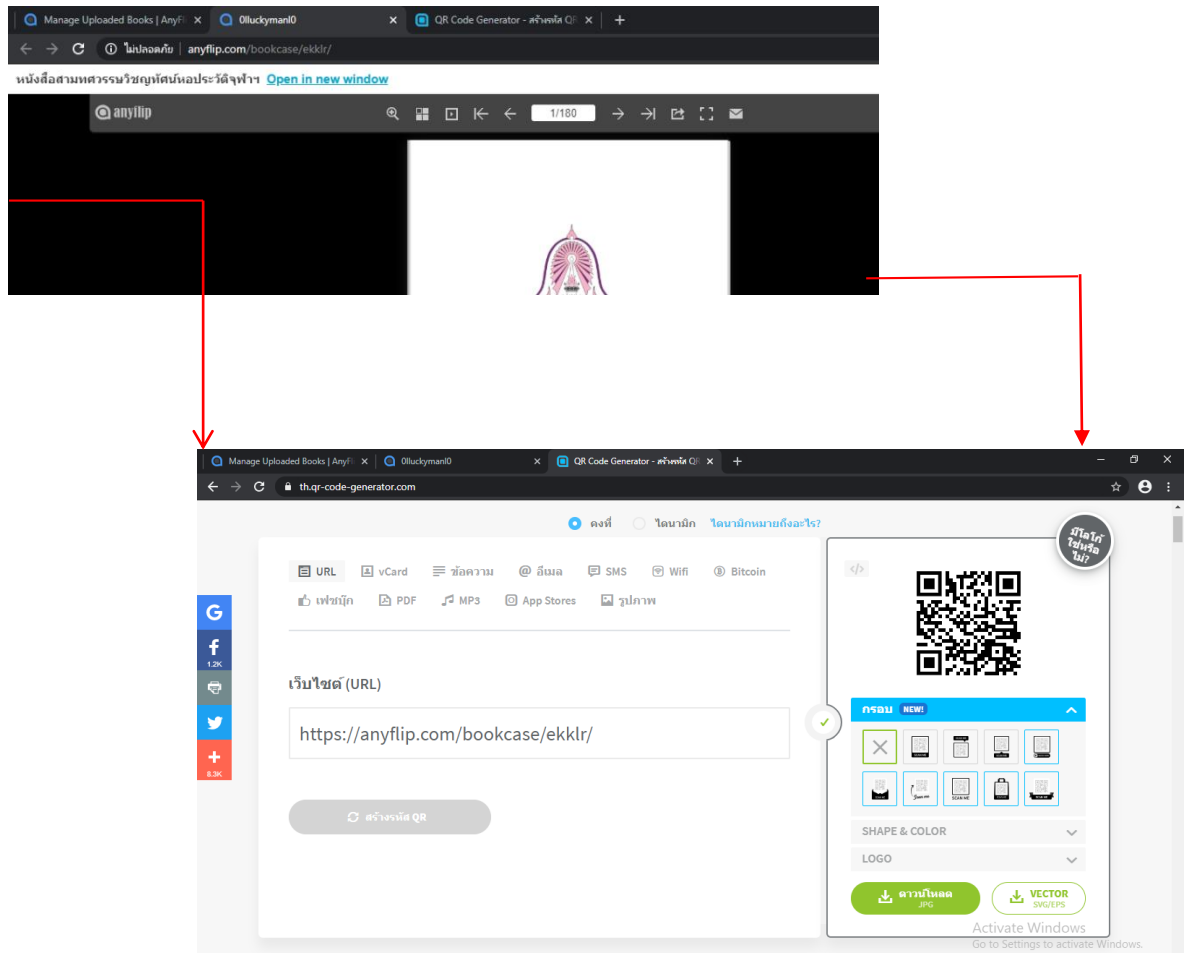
Manage Uploaded Books | AnyFli ×
0lluckyman10 ×
QR Code Generator - สร้างรหัส QR ×
+
ไม่ปลอดภัย | anyflip.com/bookcase/ekklr/

หนังสือสามทศวรรษวิชญทัศน์หอประวัติจุฬาฯ Open in new window

anyflip
1/180

Manage Uploaded Books | AnyFli ×
0lluckyman10 ×
QR Code Generator - สร้างรหัส QR ×
+
th.qr-code-generator.com

คงที่ ไดนามิก ไดนามิกหมายถึงอะไร?

มีโลโก้ใช่หรือไม่?

URL vCard ข้อความ อีเมล SMS Wifi Bitcoin
เฟซบุ๊ก PDF MP3 App Stores รูปภาพ

G
f 1.2K
8.3K

เว็บไซต์ (URL)
https://anyflip.com/bookcase/ekklr/

สร้างรหัส QR

กรอบ NEW!
SCAN ME
SCAN ME
SHAPE & COLOR
LOGO
ดาวน์โหลด JPG
VECTOR SVG/EPS

Activate Windows
Go to Settings to activate Windows.